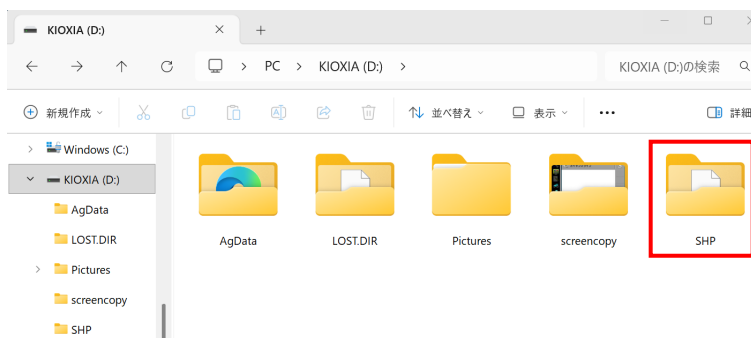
KIOXIA (D:)

PC > KIOXIA (D:) >

KIOXIA (D:)の検索

新規作成

並べ替え

表示

...

詳細

Windows (C:)

KIOXIA (D:)

AgData

LOST.DIR

Pictures

screencopy

SHP

AgData

LOST.DIR

Pictures

screencopy

SHP